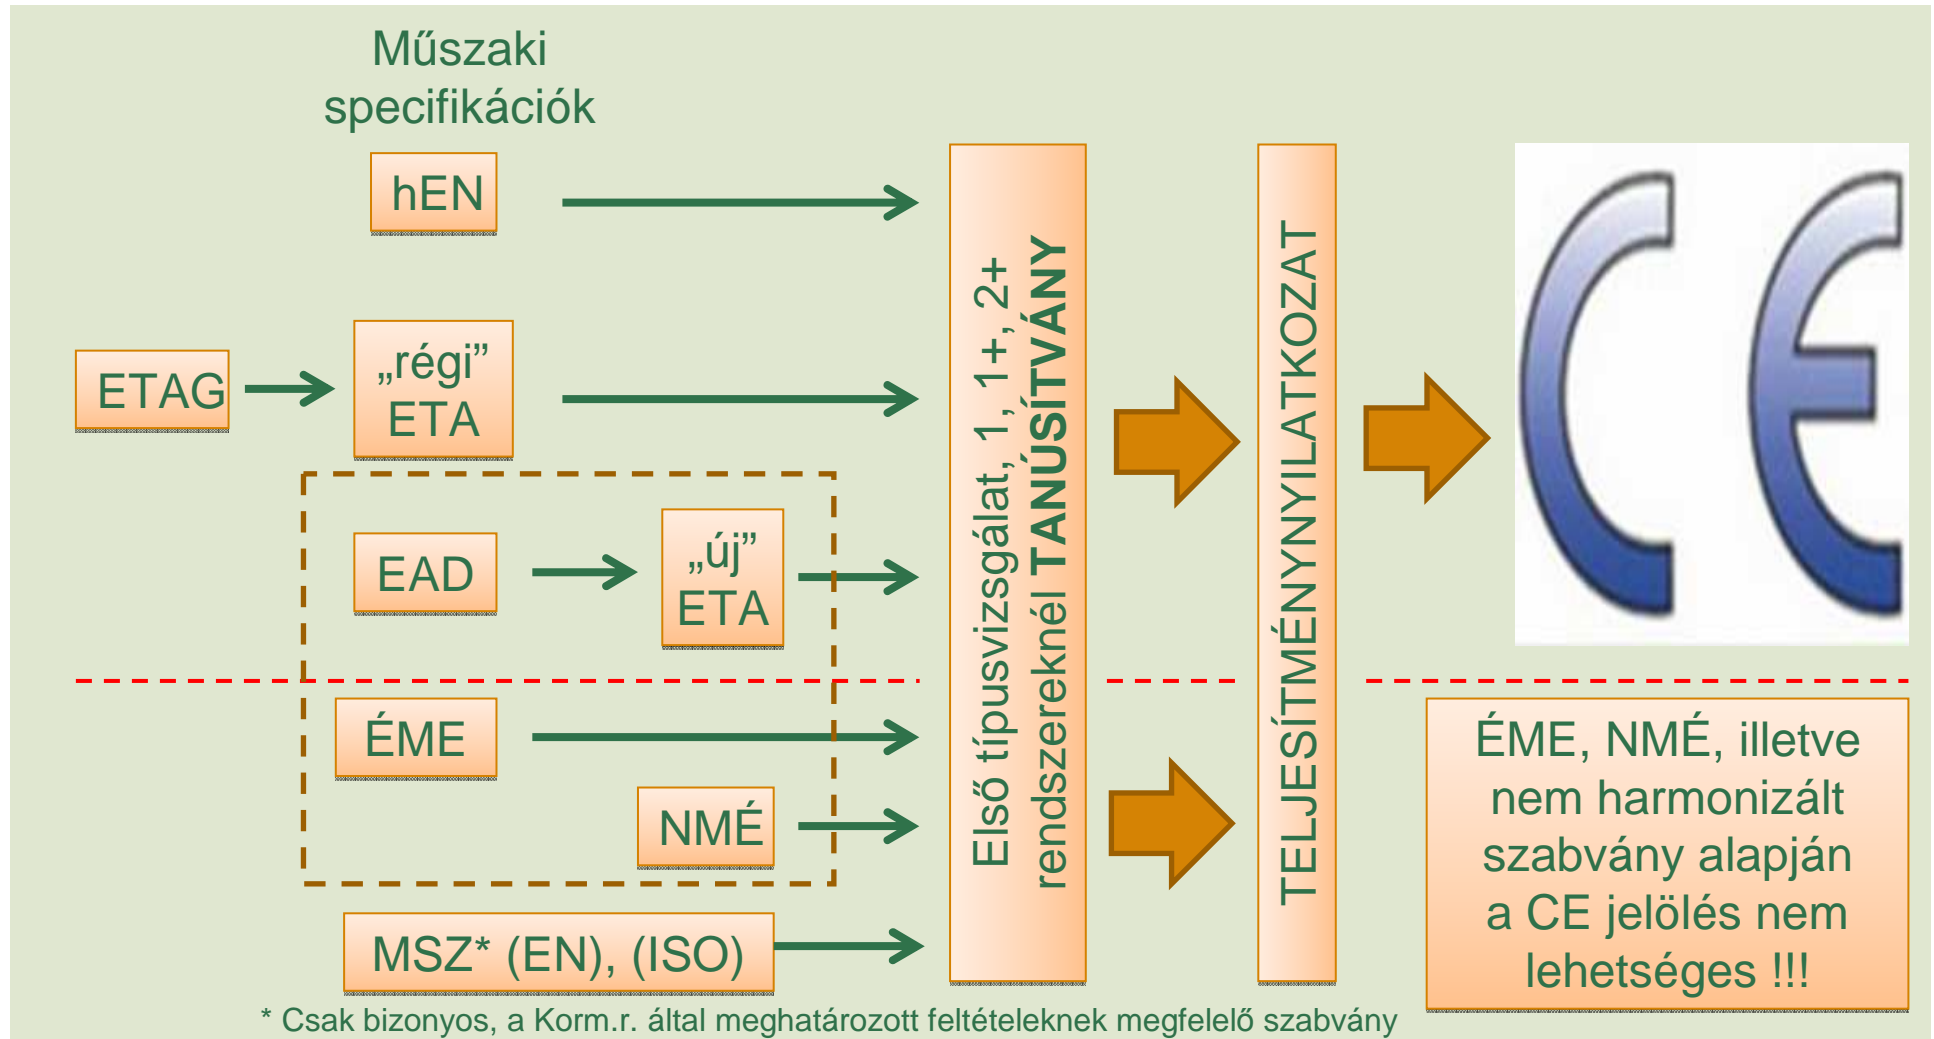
Műszaki specifikációk

hEN

ETAG

„régi” ETA

EAD

„új” ETA

ÉME

NMÉ

MSZ* (EN), (ISO)

Első típusvizsgálat, 1, 1+, 2+ rendszereknél **TANÚSÍTVÁNY**

TELJESÍTMÉNYNYILATKOZAT

ÉME, NMÉ, illetve nem harmonizált szabvány alapján a CE jelölés nem lehetséges !!!

* Csak bizonyos, a Korm.r. által meghatározott feltételeknek megfelelő szabvány